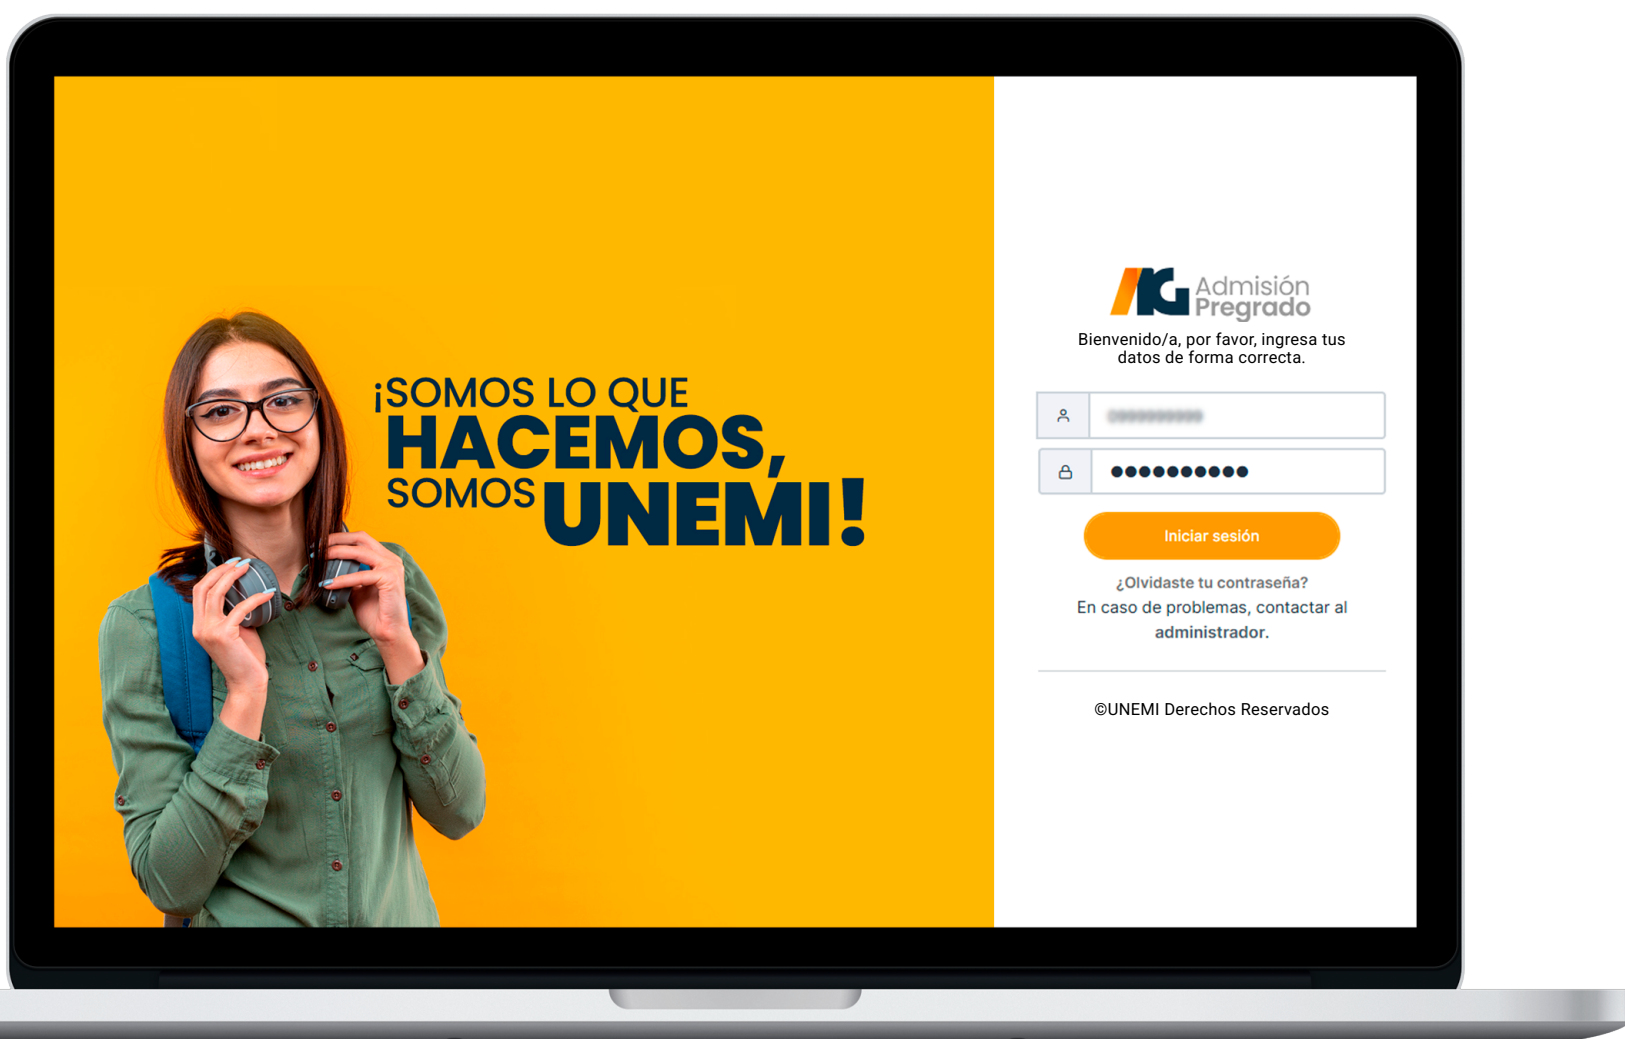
¡SOMOS LO QUE HACEMOS, SOMOS UNEMI!

Admisión Pregrado

Bienvenido/a, por favor, ingresa tus datos de forma correcta.

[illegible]

●●●●●●●●●●

Iniciar sesión

¿Olvidaste tu contraseña?

En caso de problemas, contactar al administrador.

©UNEMI Derechos Reservados